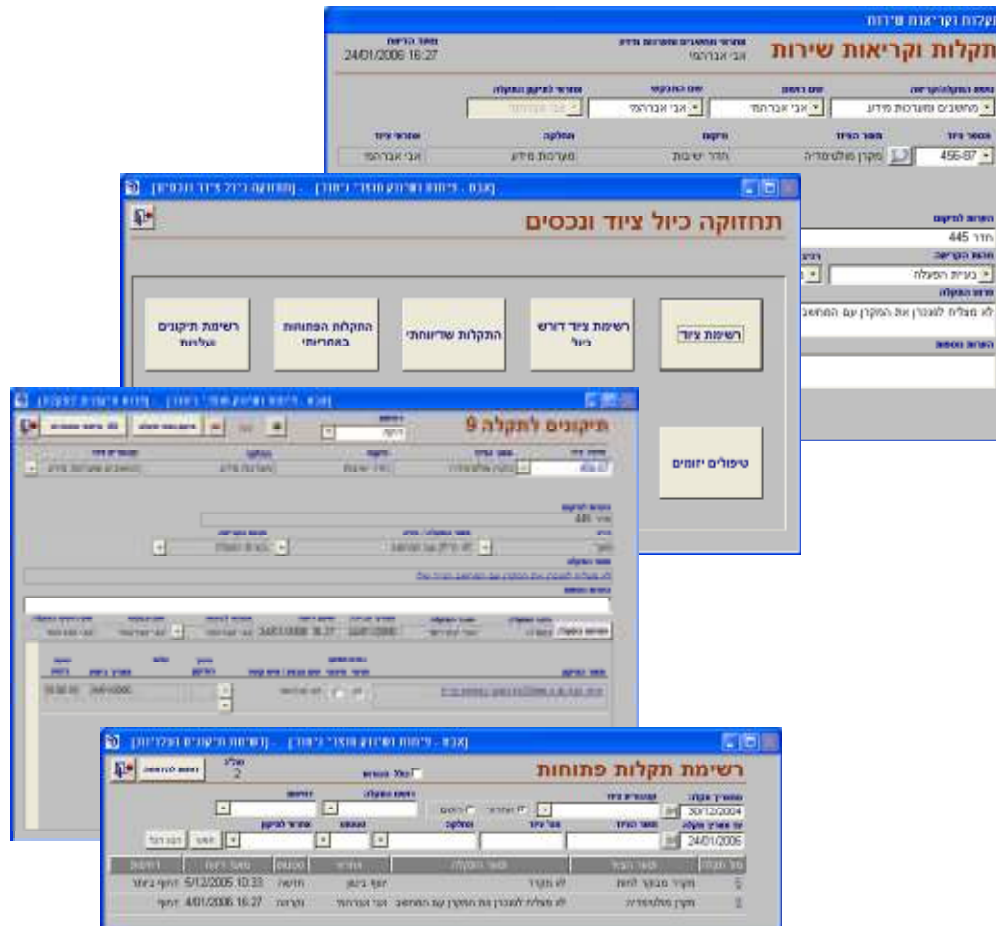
תקלות וקריאות שירות

תקלות וקריאות שירות
24/01/2006 16:27
אבי אברהמי
מחשבים ומערכות מידע
אבי אברהמי
אבי אברהמי
456-87
מקרן מולטימדיה
חדר ישיבות
מערכות מידע
אבי אברהמי
חדר 445
בעיית הפעלה
לא מצליח לגנרן את המקרן עם המחשב

תחזוקה כיול ציוד ונכסים
תחזוקה כיול ציוד ונכסים
רשימת ציוד
רשימת ציוד דורש כיול
התקלות שדיווחתי
התקלות הפתוחות באחריותי
רשימת תיקונים עלויות
טיפולים יזומים

תיקונים לתקלה 9
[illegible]

רשימת תקלות פתוחות
רשימת תקלות פתוחות
2
30/12/2004
24/01/2006
לא מקרר
5/12/2005 10:33
חדשה
מקרר
מקרן מולטימדיה
לא מצליח לגנרן את המקרן עם המחשב
אבי אברהמי
4/01/2006 16:27